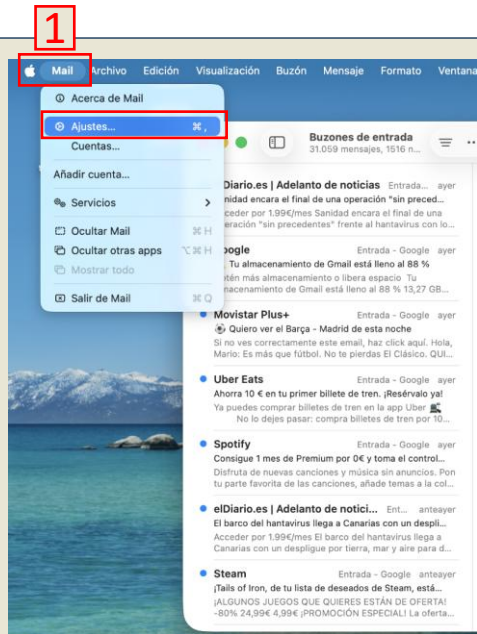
1

Mail Archivo Edición Visualización Buzón Mensaje Formato Ventana

Acerca de Mail
Ajustes... ⌘,
Cuentas...
Añadir cuenta...
Servicios >
Ocultar Mail ⌘H
Ocultar otras apps ⌥⌘H
Mostrar todo
Salir de Mail ⌘Q

Buzones de entrada
31.059 mensajes, 1516 n...

Diario.es | Adelanto de noticias Entrada... ayer
anidad encara el final de una operación "sin preced...
cceder por 1.99€/mes Sanidad encara el final de una
eración "sin precedentes" frente al hantavirus con lo...

oogle Entrada - Google ayer
Tu almacenamiento de Gmail está lleno al 88 %
tén más almacenamiento o libera espacio Tu
macenamiento de Gmail está lleno al 88 % 13,27 GB...

Movistar Plus+ Entrada - Google ayer
Quiero ver el Barça - Madrid de esta noche
Si no ves correctamente este email, haz click aquí. Hola, Mario: Es más que fútbol. No te pierdas El Clásico. QUI...

Uber Eats Entrada - Google ayer
Ahorra 10 € en tu primer billete de tren. ¡Resérvalo ya!
Ya puedes comprar billetes de tren en la app Uber
No lo dejes pasar: compra billetes de tren por 10...

Spotify Entrada - Google ayer
Consigue 1 mes de Premium por 0€ y toma el control...
Disfruta de nuevas canciones y música sin anuncios. Pon tu parte favorita de las canciones, añade temas a la col...

elDiario.es | Adelanto de notici... Ent... anteayer
El barco del hantavirus llega a Canarias con un despli...
Acceder por 1.99€/mes El barco del hantavirus llega a Canarias con un despliegue por tierra, mar y aire para d...

Steam Entrada - Google anteayer
¡Tails of Iron, de tu lista de deseados de Steam, está...
¡ALGUNOS JUEGOS QUE QUIERES ESTÁN DE OFERTA! -80% 24,99€ 4,99€ ¡PROMOCIÓN ESPECIAL! La oferta...